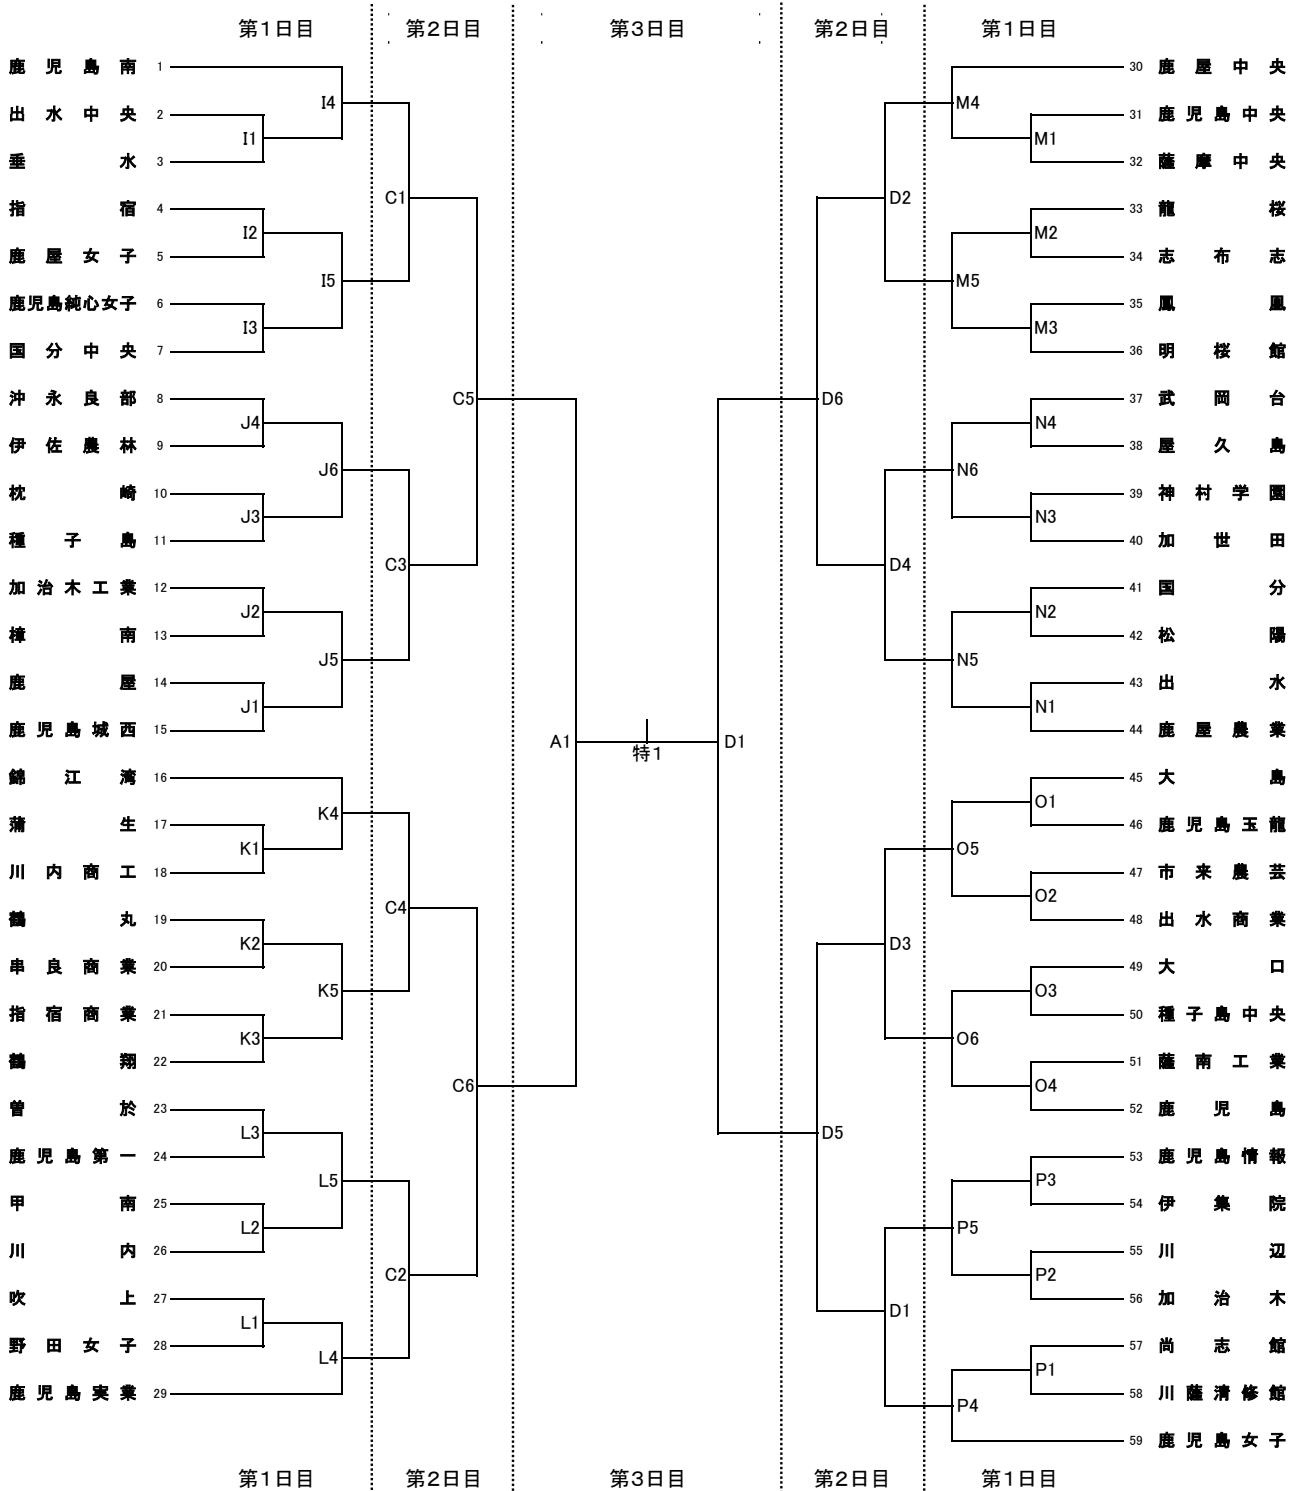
第1日目　第2日目　第3日目　第2日目　第1日目

鹿児島南 1
出水中央 2
垂水 3
指宿 4
鹿屋女子 5
鹿児島純心女子 6
国分中央 7
沖永良部 8
伊佐農林 9
枕崎 10
種子島 11
加治木工業 12
樟南 13
鹿屋 14
鹿児島城西 15
錦江湾 16
蒲生 17
川内商工 18
鶴丸 19
串良商業 20
指宿商業 21
鶴翔 22
曽於 23
鹿児島第一 24
甲南 25
川内 26
吹上 27
野田女子 28
鹿児島実業 29

I1 I2 I3 I4 I5 J1 J2 J3 J4 J5 J6 K1 K2 K3 K4 K5 L1 L2 L3 L4 L5
C1 C2 C3 C4 C5 C6
A1 特1 D1
D1 D2 D3 D4 D5 D6
M1 M2 M3 M4 M5 N1 N2 N3 N4 N5 N6 O1 O2 O3 O4 O5 O6 P1 P2 P3 P4 P5

30 鹿屋中央
31 鹿児島中央
32 薩摩中央
33 龍桜
34 志布志
35 鳳凰
36 明桜館
37 武岡台
38 屋久島
39 神村学園
40 加世田
41 国分
42 松陽
43 出水
44 鹿屋農業
45 大島
46 鹿児島玉龍
47 市来農芸
48 出水商業
49 大口
50 種子島中央
51 薩南工業
52 鹿児島
53 鹿児島情報
54 伊集院
55 川辺
56 加治木
57 尚志館
58 川薩清修館
59 鹿児島女子

第1日目　第2日目　第3日目　第2日目　第1日目